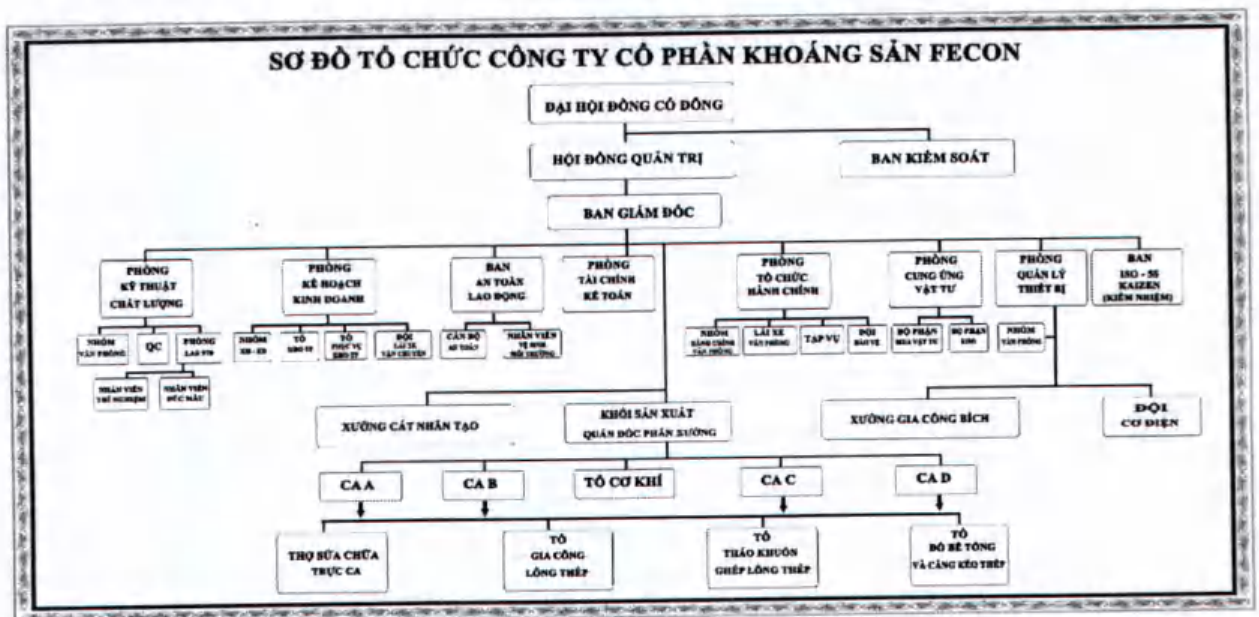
SƠ ĐỒ TỔ CHỨC CÔNG TY CỔ PHẦN KHOÁNG SẢN FECON

ĐẠI HỘI ĐỒNG CỔ ĐÔNG

HỘI ĐỒNG QUẢN TRỊ

BAN KIỂM SOÁT

BAN GIÁM ĐỐC

PHÒNG KỸ THUẬT CHẤT LƯỢNG

NHÓM VĂN PHÒNG

QC

PHÒNG LAS

NHÂN VIÊN THÍ NGHIỆM

NHÂN VIÊN ĐÚC MẪU

PHÒNG KẾ HOẠCH KINH DOANH

NHÓM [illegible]

TỔ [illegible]

TỔ PHỤC VỤ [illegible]

ĐỘI LÁI XE VẬN CHUYỂN

BAN AN TOÀN LAO ĐỘNG

CÁN BỘ AN TOÀN

NHÂN VIÊN VỆ SINH MÔI TRƯỜNG

PHÒNG TÀI CHÍNH KẾ TOÁN

PHÒNG TỔ CHỨC HÀNH CHÍNH

NHÓM HÀNH CHÍNH VĂN PHÒNG

LÁI XE VĂN PHÒNG

TẠP VỤ

ĐỘI BẢO VỆ

PHÒNG CUNG ỨNG VẬT TƯ

BỘ PHẬN MUA VẬT TƯ

BỘ PHẬN KHO

PHÒNG QUẢN LÝ THIẾT BỊ

NHÓM VĂN PHÒNG

BAN ISO - 5S KAIZEN (KIÊM NHIỆM)

XƯỞNG CÁT NHÂN TẠO

KHỐI SẢN XUẤT QUẢN ĐỐC PHÂN XƯỞNG

XƯỞNG GIA CÔNG BÍCH

ĐỘI CƠ ĐIỆN

CA A

CA B

TỔ CƠ KHÍ

CA C

CA D

THỢ SỬA CHỮA TRỰC CA

TỔ GIA CÔNG LỒNG THÉP

TỔ THÁO KHUÔN GHÉP LỒNG THÉP

TỔ ĐỔ BÊ TÔNG VÀ CĂNG KÉO THÉP